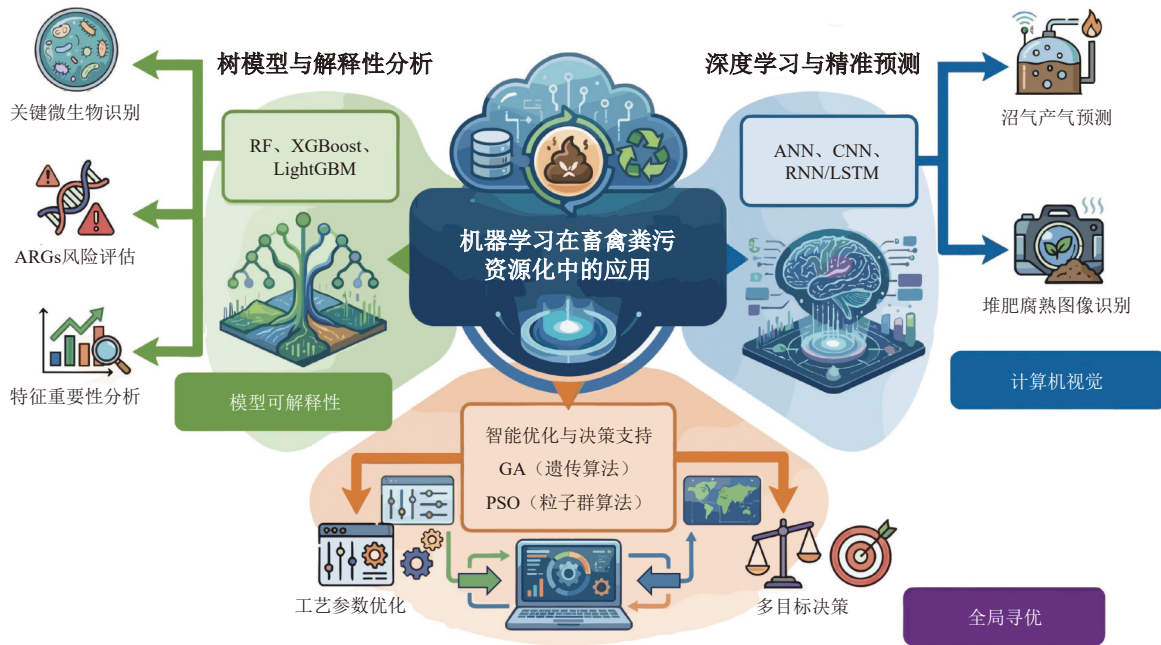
树模型与解释性分析

深度学习与精准预测

关键微生物识别

RF、XGBoost、LightGBM

ANN、CNN、RNN/LSTM

沼气产气预测

机器学习在畜禽粪污资源化中的应用

ARGs风险评估

堆肥腐熟图像识别

特征重要性分析

模型可解释性

计算机视觉

智能优化与决策支持
GA（遗传算法）
PSO（粒子群算法）

工艺参数优化

多目标决策

全局寻优